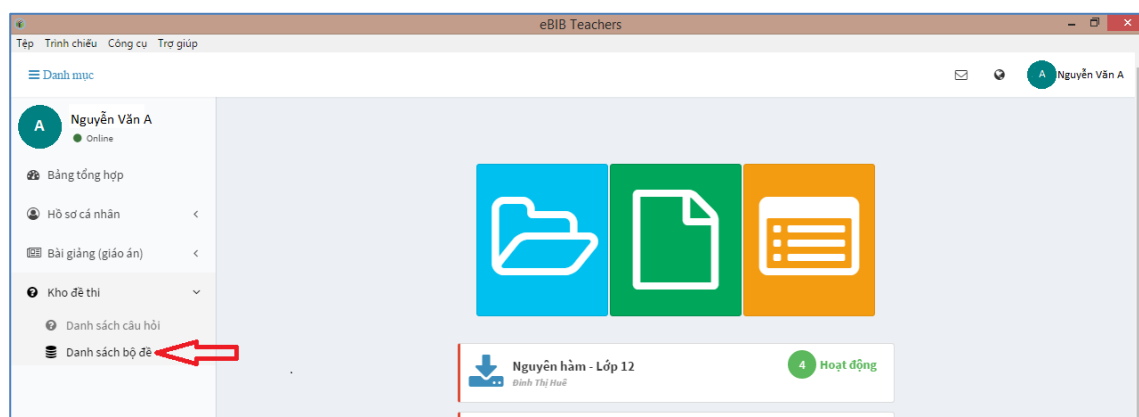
eBIB Teachers

Tệp Trình chiếu Công cụ Trợ giúp

Danh mục

A Nguyễn Văn A

A Nguyễn Văn A
Online

Bảng tổng hợp

Hồ sơ cá nhân

Bài giảng (giáo án)

Kho đề thi

Danh sách câu hỏi

Danh sách bộ đề

Nguyên hàm - Lớp 12
Đinh Thị Huế

4 Hoạt động